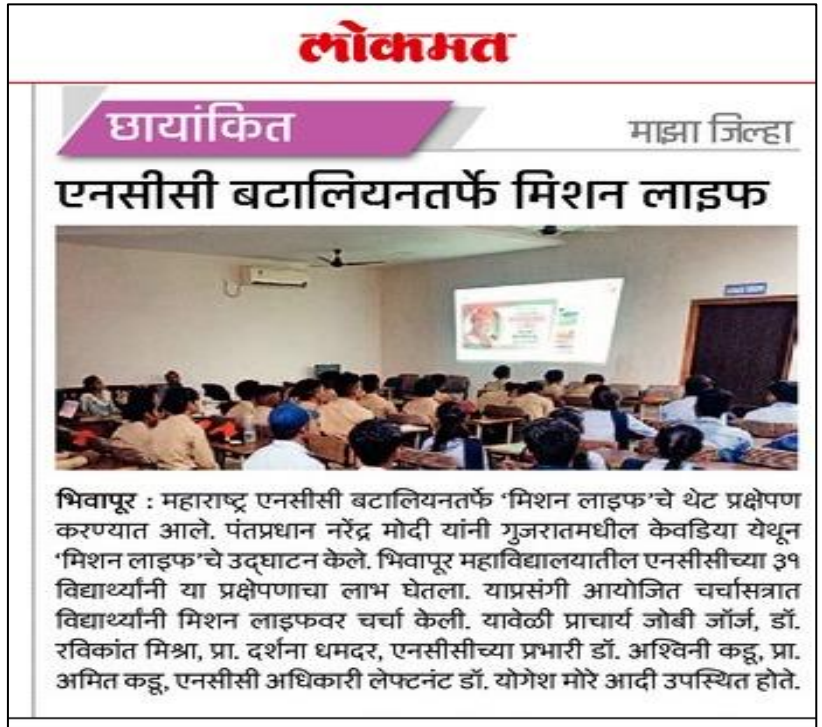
लोकमत

छायांकित

माझा जिल्हा

एनसीसी बटालियनतर्फे मिशन लाइफ

भिवापूर : महाराष्ट्र एनसीसी बटालियनतर्फे 'मिशन लाइफ'चे थेट प्रक्षेपण करण्यात आले. पंतप्रधान नरेंद्र मोदी यांनी गुजरातमधील केवडिया येथून 'मिशन लाइफ'चे उद्घाटन केले. भिवापूर महाविद्यालयातील एनसीसीच्या ३१ विद्यार्थ्यांनी या प्रक्षेपणाचा लाभ घेतला. याप्रसंगी आयोजित चर्चासत्रात विद्यार्थ्यांनी मिशन लाइफवर चर्चा केली. यावेळी प्राचार्य जोबी जॉर्ज, डॉ. रविकांत मिश्रा, प्रा. दर्शना धमदर, एनसीसीच्या प्रभारी डॉ. अश्विनी कडू, प्रा. अमित कडू, एनसीसी अधिकारी लेफ्टनंट डॉ. योगेश मोरे आदी उपस्थित होते.